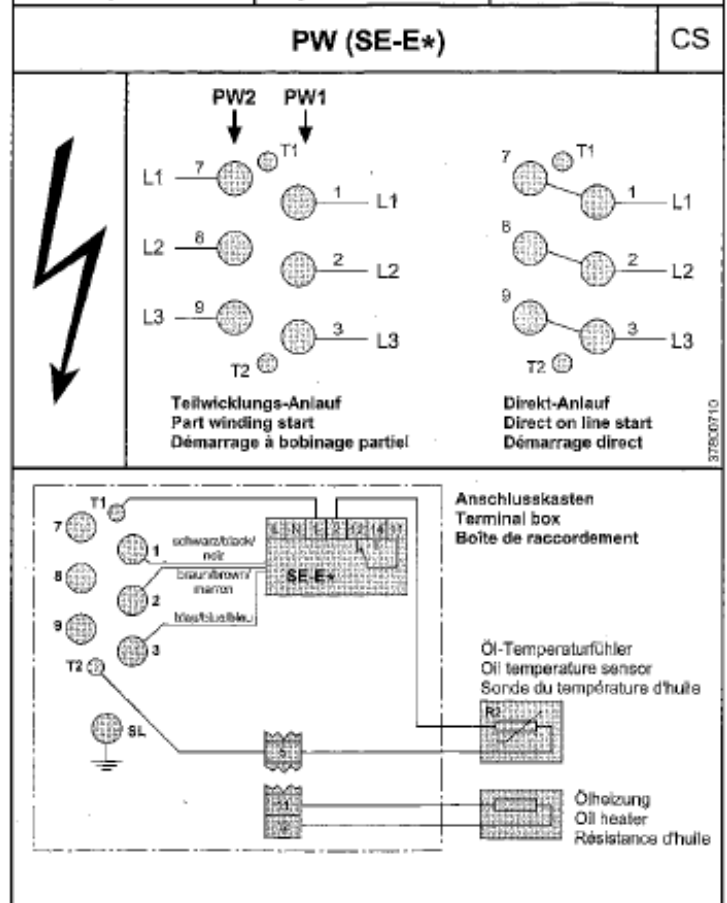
PW (SE-E*)

CS

PW2 PW1

T1

L1 7 1 L1

L2 8 2 L2

L3 9 3 L3

T2

Teilwicklungs-Anlauf
Part winding start
Démarrage à bobinage partiel

7 T1

1 L1

8

2 L2

9

3 L3

T2

Direkt-Anlauf
Direct on line start
Démarrage direct

37800710

T1

7

1

schwarz/black/noir

8

braun/brown/marron

2

SE-E*

9

blau/blue/bleu

3

T2

SL

L N 1 2 12 14 11

Anschlusskasten
Terminal box
Boîte de raccordement

Öl-Temperaturfühler
Oil temperature sensor
Sonde du température d'huile

R

Ölheizung
Oil heater
Résistance d'huile